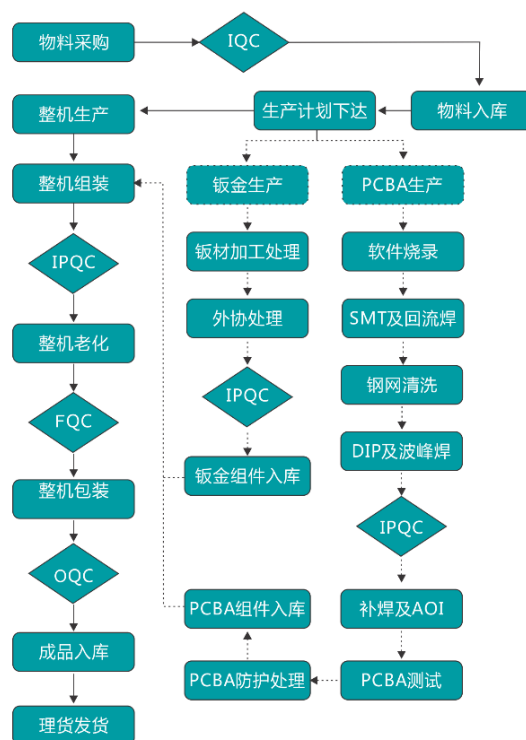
物料采购

IQC

物料入库

生产计划下达

整机生产

整机组装

IPQC

整机老化

FQC

整机包装

OQC

成品入库

理货发货

钣金生产

钣材加工处理

外协处理

IPQC

钣金组件入库

PCBA生产

软件烧录

SMT及回流焊

钢网清洗

DIP及波峰焊

IPQC

补焊及AOI

PCBA测试

PCBA防护处理

PCBA组件入库